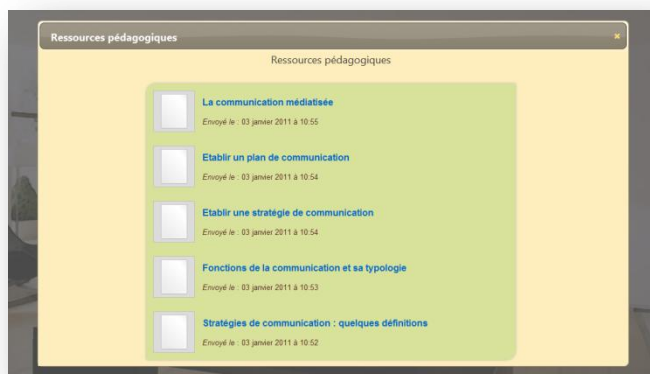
Ressources pédagogiques

×

Ressources pédagogiques

La communication médiatisée

Envoyé le : 03 janvier 2011 à 10:55

Etablir un plan de communication

Envoyé le : 03 janvier 2011 à 10:54

Etablir une stratégie de communication

Envoyé le : 03 janvier 2011 à 10:54

Fonctions de la communication et sa typologie

Envoyé le : 03 janvier 2011 à 10:53

Stratégies de communication : quelques définitions

Envoyé le : 03 janvier 2011 à 10:52